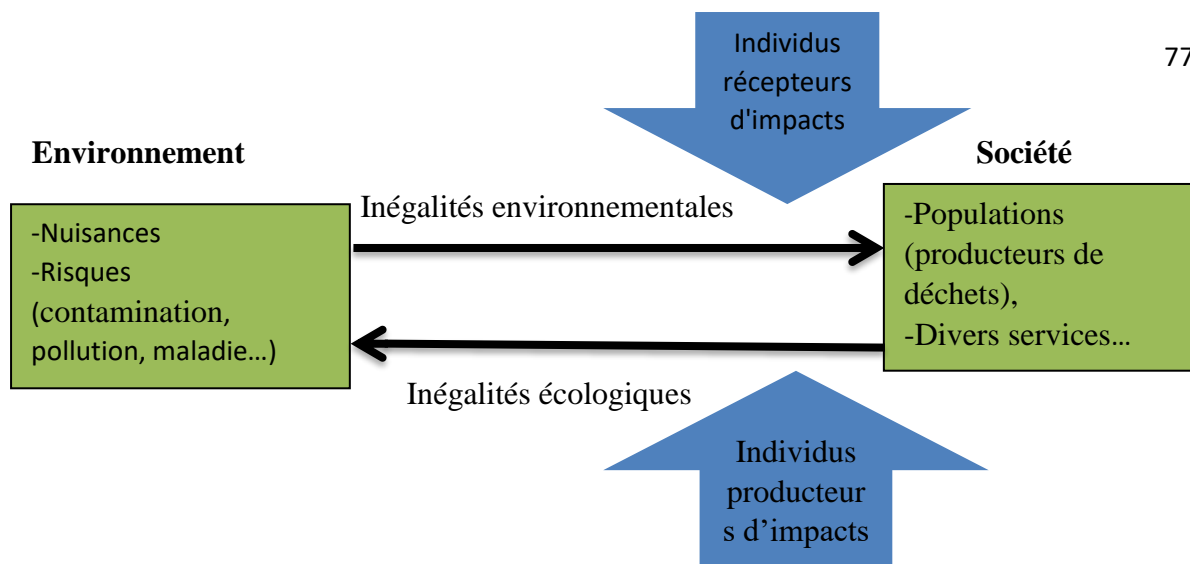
77

Individus récepteurs d'impacts

Environnement

Société

Inégalités environnementales

-Nuisances
-Risques (contamination, pollution, maladie…)

-Populations (producteurs de déchets),
-Divers services…

Inégalités écologiques

Individus producteur s d'impacts